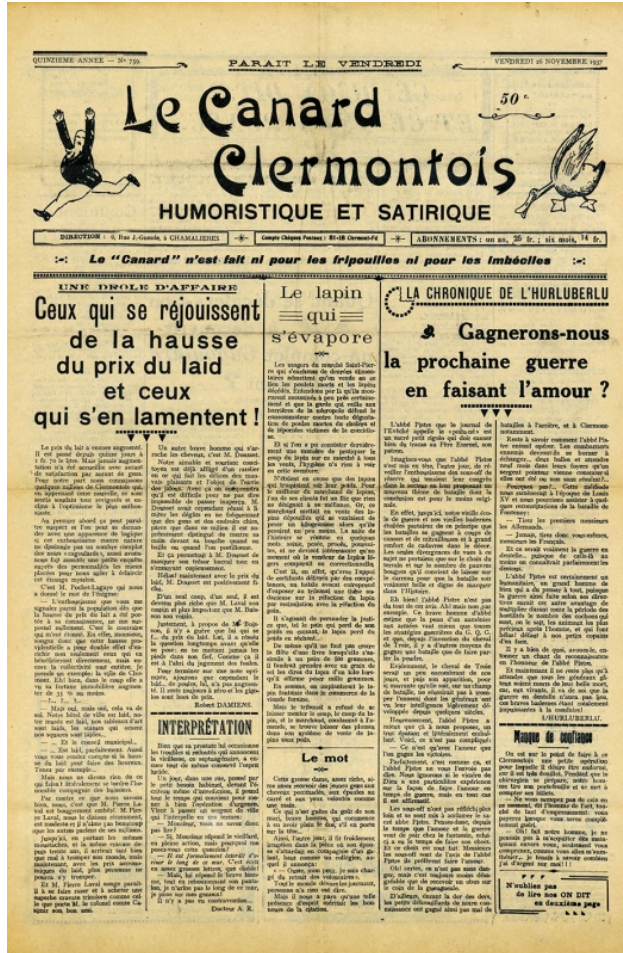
QUINZIEME ANNEE — N° 759.

PARAIT LE VENDREDI

VENDREDI 26 NOVEMBRE 1937

Le Canard Clermontois

50 c.

HUMORISTIQUE ET SATIRIQUE

DIRECTION : 8, Rue J.-Gonole, à CHAMALIERES

Compte Chèques Postaux : 81-18 Clermont-Fd

ABONNEMENTS : un an, 35 fr. ; six mois, 14 fr.

Le "Canard" n'est fait ni pour les fripouilles ni pour les imbéciles

UNE DROLE D'AFFAIRE

Ceux qui se réjouissent de la hausse du prix du laid et ceux qui s'en lamentent !

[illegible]

INTERPRÉTATION

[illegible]

Docteur A. R.

Le lapin qui s'évapore

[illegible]

Le mot

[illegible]

LA CHRONIQUE DE L'HURLUBERLU

Gagnerons-nous la prochaine guerre en faisant l'amour ?

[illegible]

L'HURLUBERLU

Manque de confiance

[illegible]

N'oubliez pas de lire nos ON DIT en deuxième page